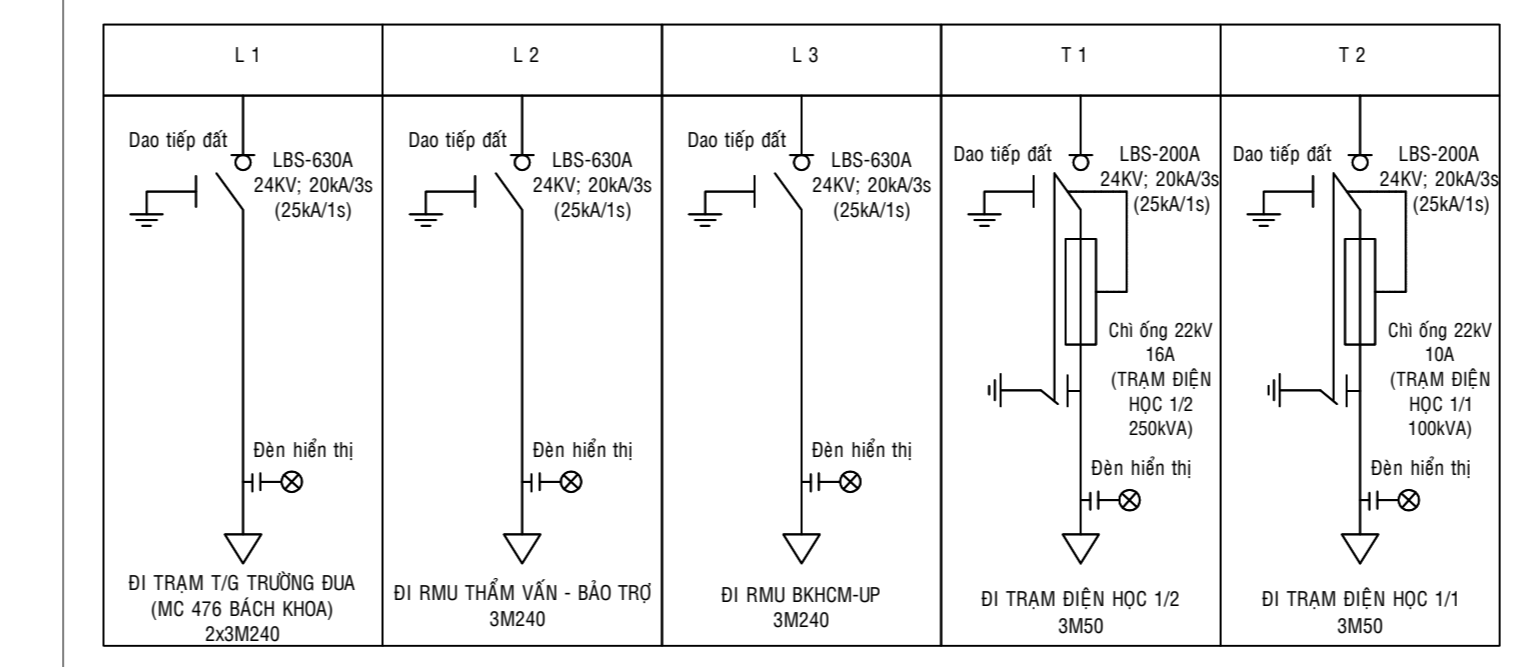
| L 1 | L 2 | L 3 | T 1 | T 2 |
|---|---|---|---|---|
| Dao tiếp đất LBS-630A 24KV; 20kA/3s (25kA/1s) Đèn hiển thị ĐI TRẠM T/G TRƯỜNG ĐUA (MC 476 BÁCH KHOA) 2x3M240 | Dao tiếp đất LBS-630A 24KV; 20kA/3s (25kA/1s) Đèn hiển thị ĐI RMU THẨM VẤN - BẢO TRỢ 3M240 | Dao tiếp đất LBS-630A 24KV; 20kA/3s (25kA/1s) Đèn hiển thị ĐI RMU BKHCM-UP 3M240 | Dao tiếp đất LBS-200A 24KV; 20kA/3s (25kA/1s) Chì ống 22kV 16A (TRẠM ĐIỆN HỌC 1/2 250kVA) Đèn hiển thị ĐI TRẠM ĐIỆN HỌC 1/2 3M50 | Dao tiếp đất LBS-200A 24KV; 20kA/3s (25kA/1s) Chì ống 22kV 10A (TRẠM ĐIỆN HỌC 1/1 100kVA) Đèn hiển thị ĐI TRẠM ĐIỆN HỌC 1/1 3M50 |